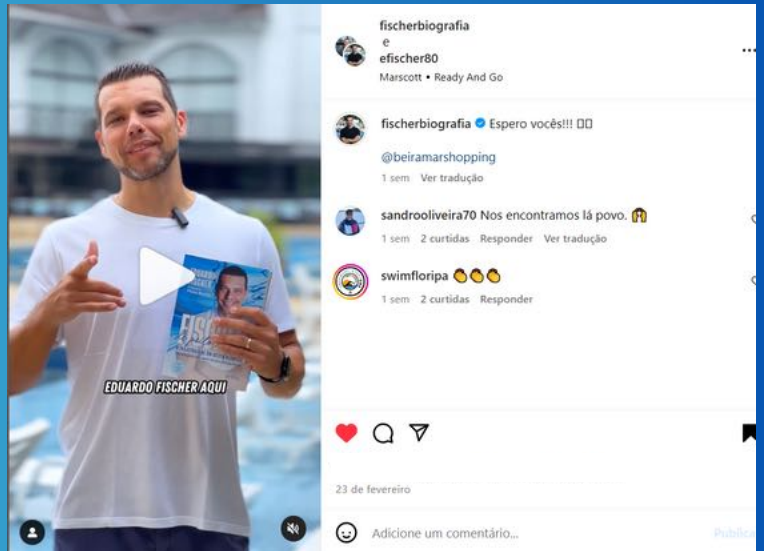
EDUARDO FISCHER AQUI

fischerbiografia
e
efischer80
Marscott • Ready And Go

fischerbiografia Espero vocês!!! 🫶🫶

@beiramarshopping

1 sem Ver tradução

sandrooliveira70 Nos encontramos lá povo. 🙌

1 sem 2 curtidas Responder Ver tradução

swimfloripa 👏👏👏

1 sem 2 curtidas Responder

23 de fevereiro

Adicione um comentário...

Publicar